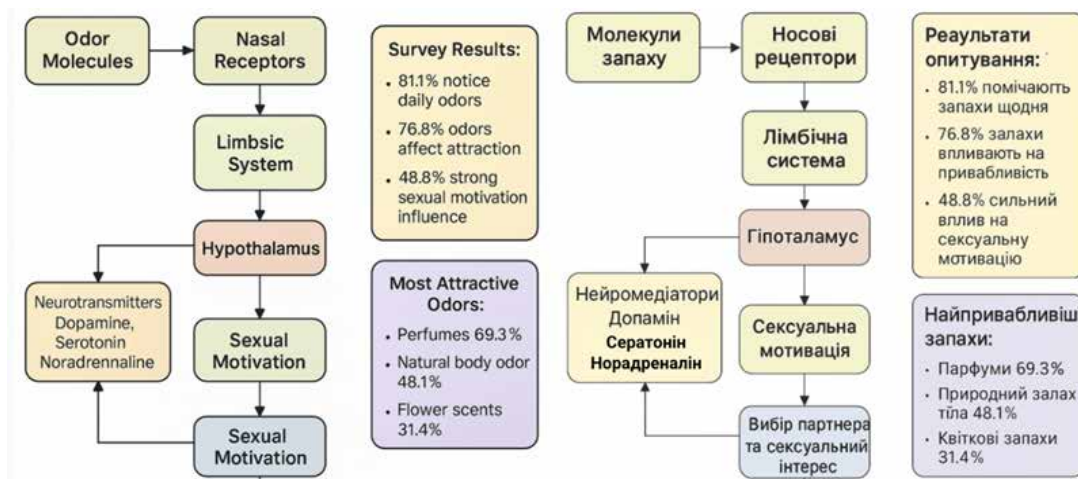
Odor Molecules

Nasal Receptors

Limbsic System

Hypothalamus

Neurotransmitters Dopamine, Serotonin Noradrennaline

Sexual Motivation

Sexual Motivation

Survey Results:
- 81.1% notice daily odors
- 76.8% odors affect attraction
- 48.8% strong sexual motivation influence

Most Attractive Odors:
- Perfumes 69.3%
- Natural body odor 48.1%
- Flower scents 31.4%

Молекули запаху

Носові рецептори

Лімбічна система

Гіпоталамус

Нейромедіатори Допамін Сератонін Норадреналін

Сексуальна мотивація

Вибір партнера та сексуальний інтерес

Реаультати опитування:
- 81.1% помічають запахи щодня
- 76.8% запахи впливають на привабливість
- 48.8% сильний вплив на сексуальну мотивацію

Найпривабливіш запахи:
- Парфуми 69.3%
- Природний залах тіла 48.1%
- Квіткові запахи 31.4%